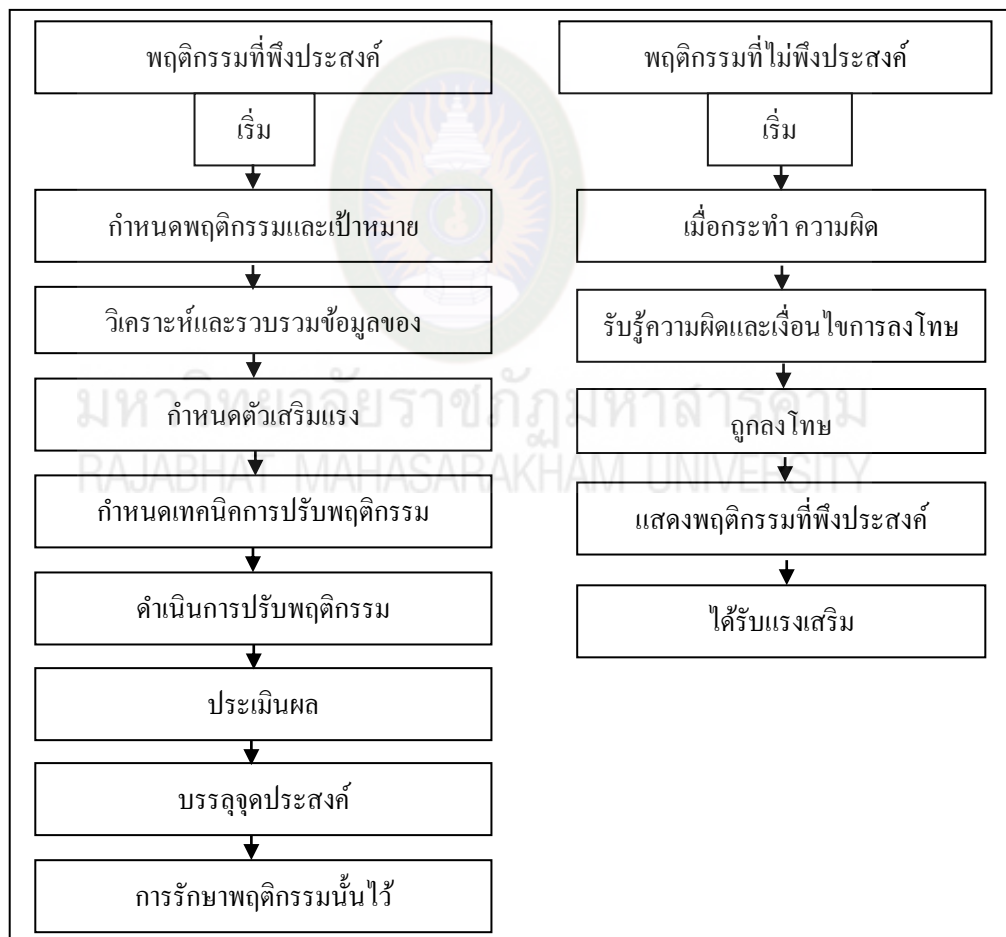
พฤติกรรมที่พึงประสงค์

เริ่ม

กำหนดพฤติกรรมและเป้าหมาย

วิเคราะห์และรวบรวมข้อมูลของ

กำหนดตัวเสริมแรง

กำหนดเทคนิคการปรับพฤติกรรม

ดำเนินการปรับพฤติกรรม

ประเมินผล

บรรลุจุดประสงค์

การรักษาพฤติกรรมนั้นไว้

พฤติกรรมที่ไม่พึงประสงค์

เริ่ม

เมื่อกระทำ ความผิด

รับรู้ความผิดและเงื่อนไขการลงโทษ

ถูกลงโทษ

แสดงพฤติกรรมที่พึงประสงค์

ได้รับแรงเสริม

มหาวิทยาลัยราชภัฏมหาสารคาม
RAJABHAT MAHASARAKHAM UNIVERSITY